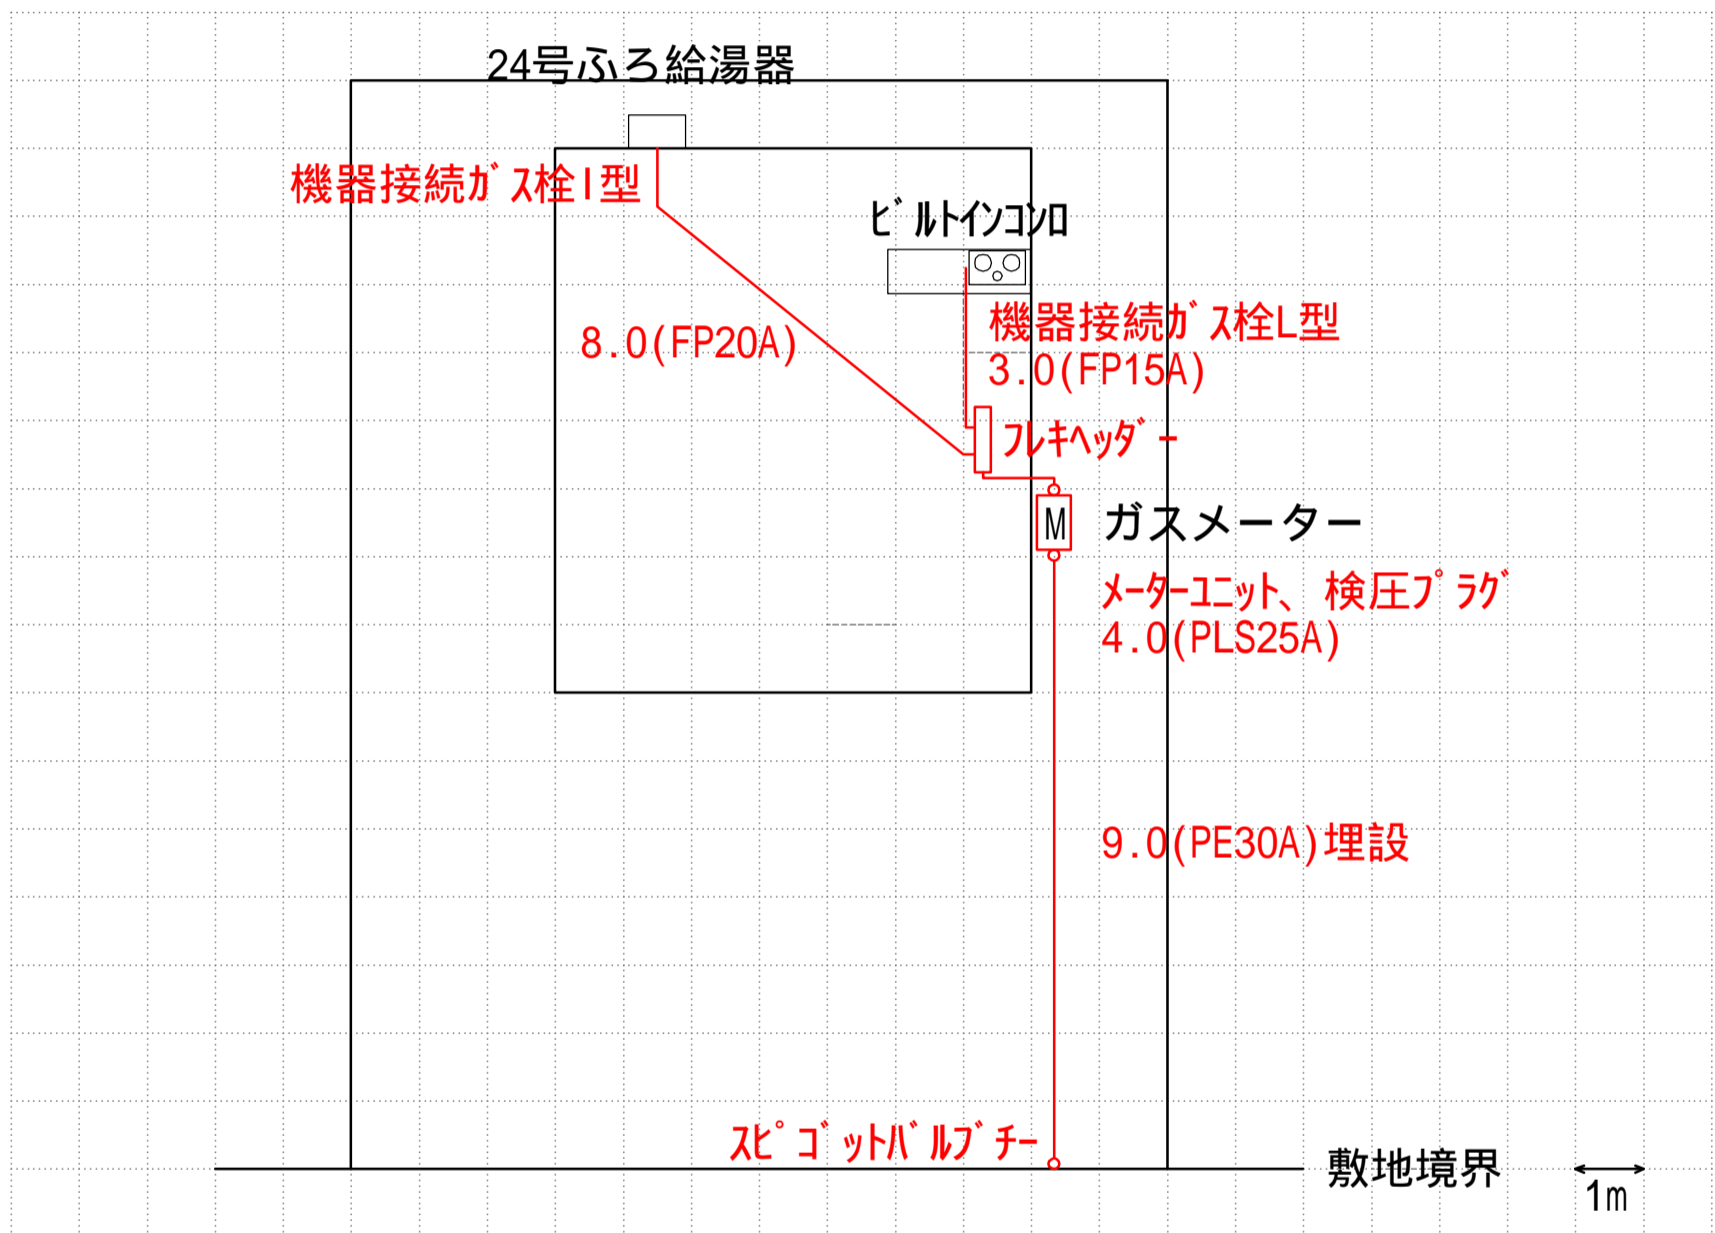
24号ふろ給湯器

機器接続ガス栓I型

ビルトインコンロ

8.0(FP20A)

機器接続ガス栓L型
3.0(FP15A)

フレキヘッダー

M

ガスメーター

メーターユニット、検圧プラグ
4.0(PLS25A)

9.0(PE30A)埋設

スピゴットバルブチー

敷地境界

1m